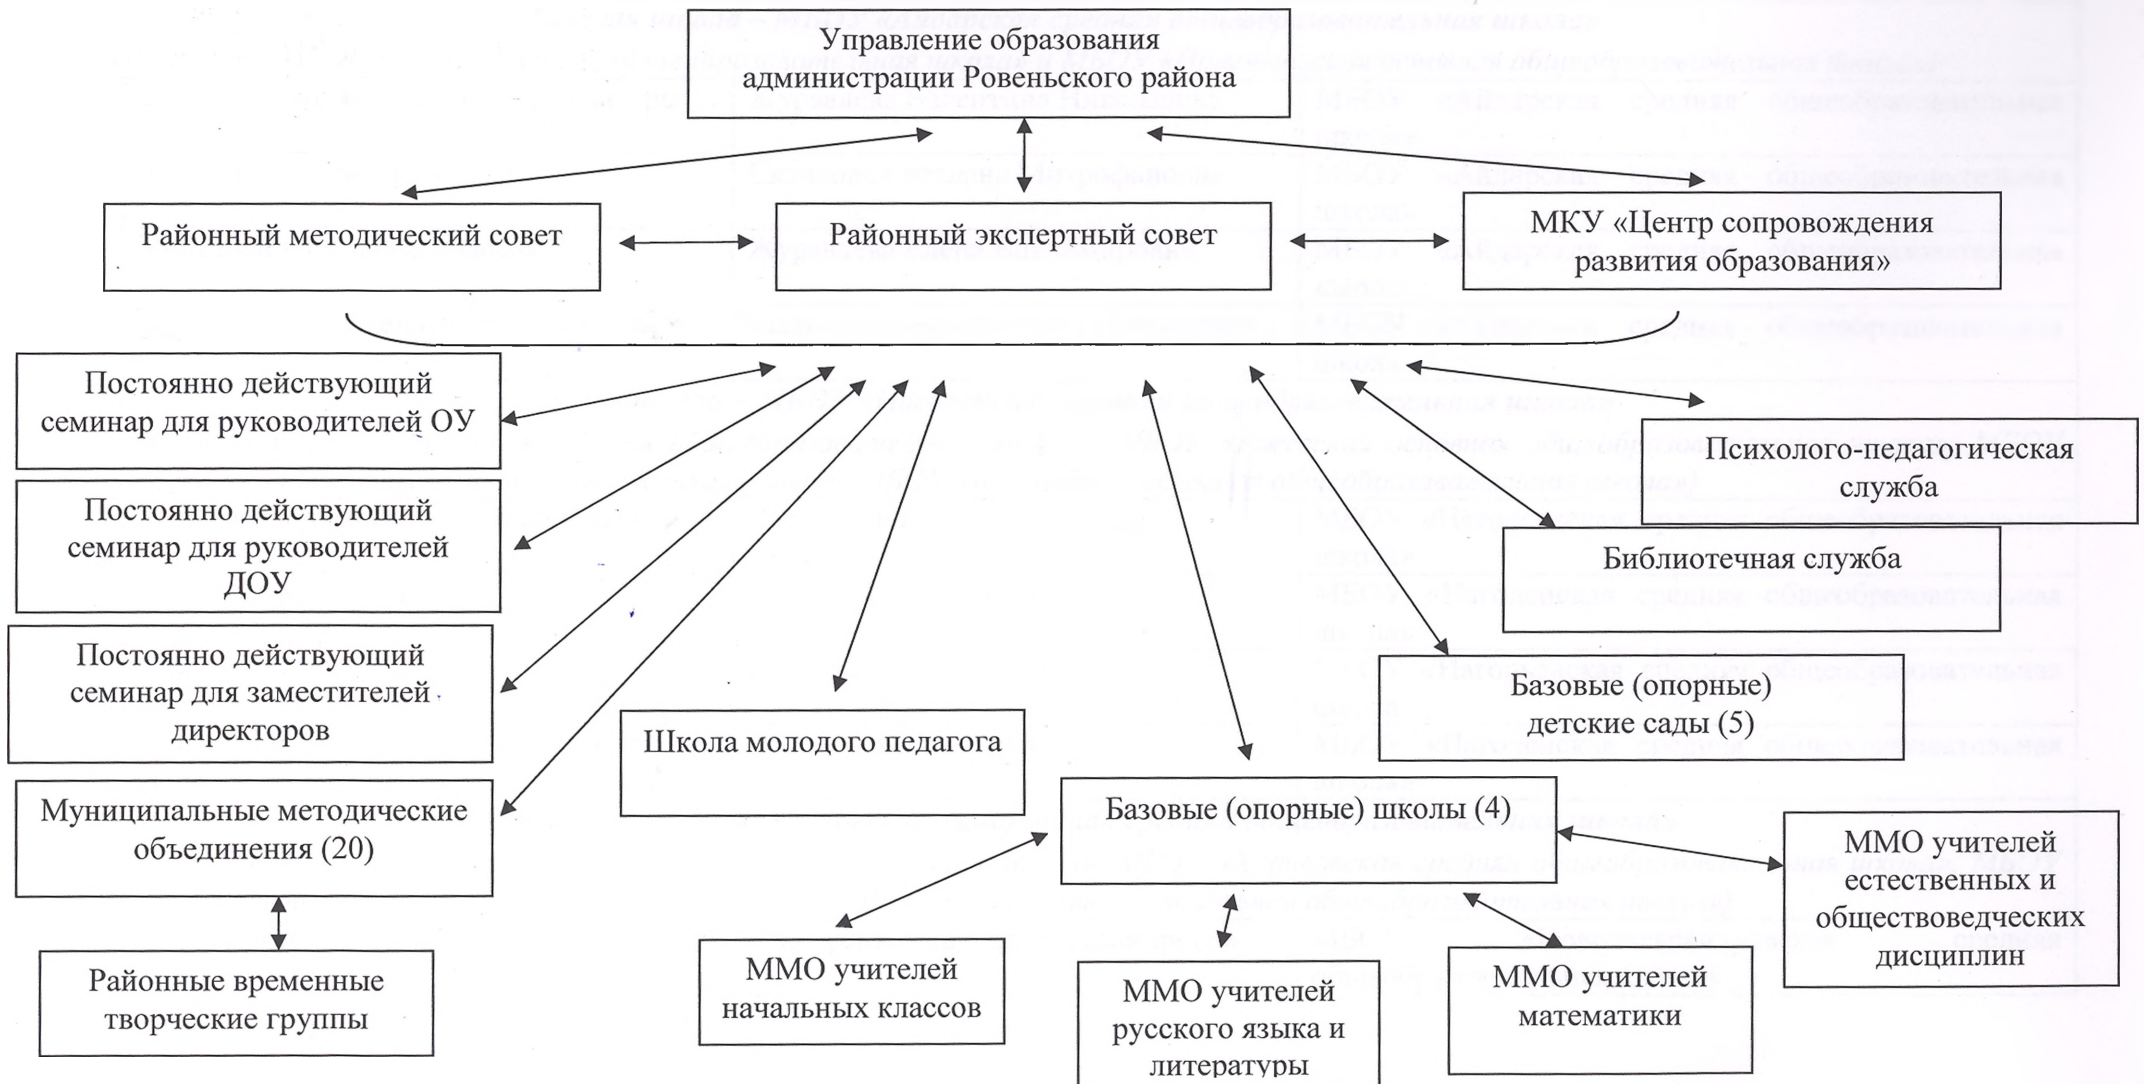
Управление образования администрации Ровеньского района

Районный методический совет

Районный экспертный совет

МКУ «Центр сопровождения развития образования»

Постоянно действующий семинар для руководителей ОУ

Постоянно действующий семинар для руководителей ДОУ

Постоянно действующий семинар для заместителей директоров

Муниципальные методические объединения (20)

Районные временные творческие группы

Школа молодого педагога

Психолого-педагогическая служба

Библиотечная служба

Базовые (опорные) детские сады (5)

Базовые (опорные) школы (4)

ММО учителей естественных и обществоведческих дисциплин

ММО учителей начальных классов

ММО учителей русского языка и литературы

ММО учителей математики